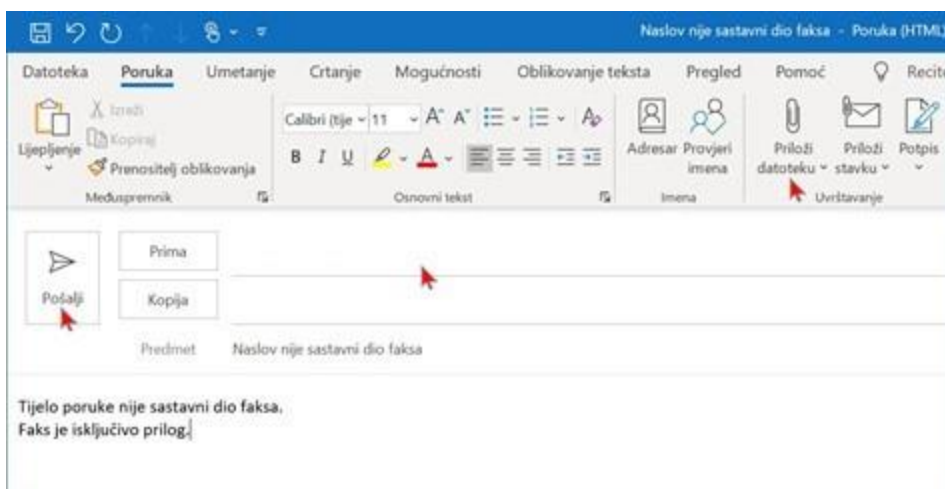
Naslov nije sastavni dio faksa - Poruka (HTML)

Datoteka Poruka Umetanje Crtanje Mogućnosti Oblikovanje teksta Pregled Pomoć Recite

Izreži
Kopiraj
Lijepljenje
Prenositelj oblikovanja
Međuspremnik

Calibri (tije 11
B I U
Osnovni tekst

Adresar Provjeri imena
Imena

Priloži datoteku Priloži stavku Potpis
Uvrštavanje

Pošalji
Prima
Kopija
Predmet Naslov nije sastavni dio faksa

Tijelo poruke nije sastavni dio faksa.
Faks je isključivo prilog.